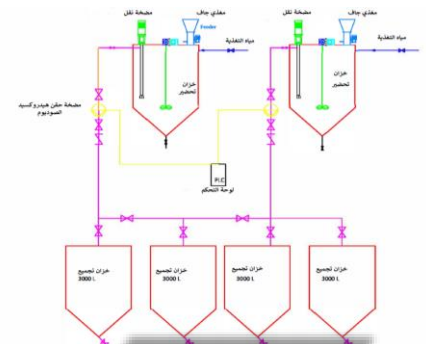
مضخة نقل
مغذي جاف
Feeder
مياه التغذية
خزان تحضير

مضخة نقل
مغذي جاف
مياه التغذية
خزان تحضير

مضخة حقن هيدروكسيد الصوديوم

PLC
لوحة التحكم

خزان تجميع
3000 L

خزان تجميع
3000 L

خزان تجميع
3000 L

خزان تجميع
3000 L